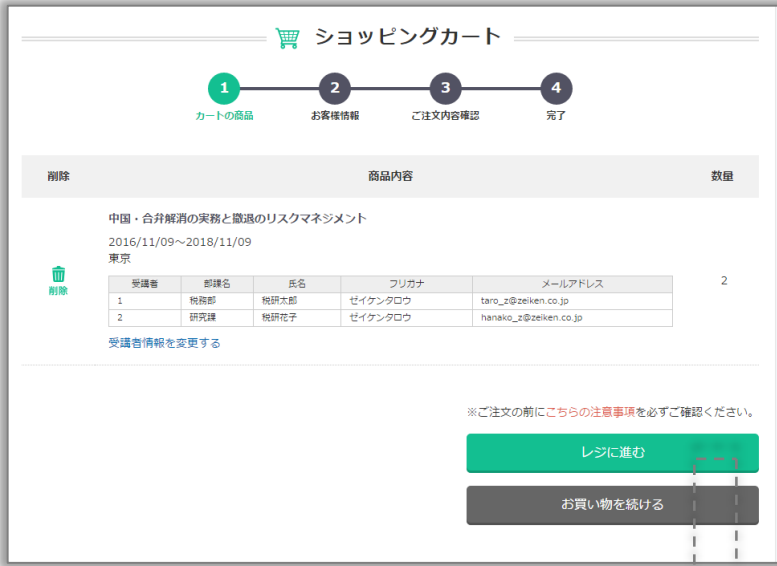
ショッピングカート

1 カートの商品
2 お客様情報
3 ご注文内容確認
4 完了

| 削除 | 商品内容 | 数量 |
|---|---|---|
| 削除 | 中国・合弁解消の実務と撤退のリスクマネジメント 2016/11/09～2018/11/09 東京 | 2 |

| 受講者 | 部課名 | 氏名 | フリガナ | メールアドレス |
|---|---|---|---|---|
| 1 | 税務部 | 税研太郎 | ゼイケンタロウ | taro_z@zeiken.co.jp |
| 2 | 研究課 | 税研花子 | ゼイケンタロウ | hanako_z@zeiken.co.jp |

受講者情報を変更する

※ご注文の前にこちらの注意事項を必ずご確認ください。

レジに進む

お買い物を続ける